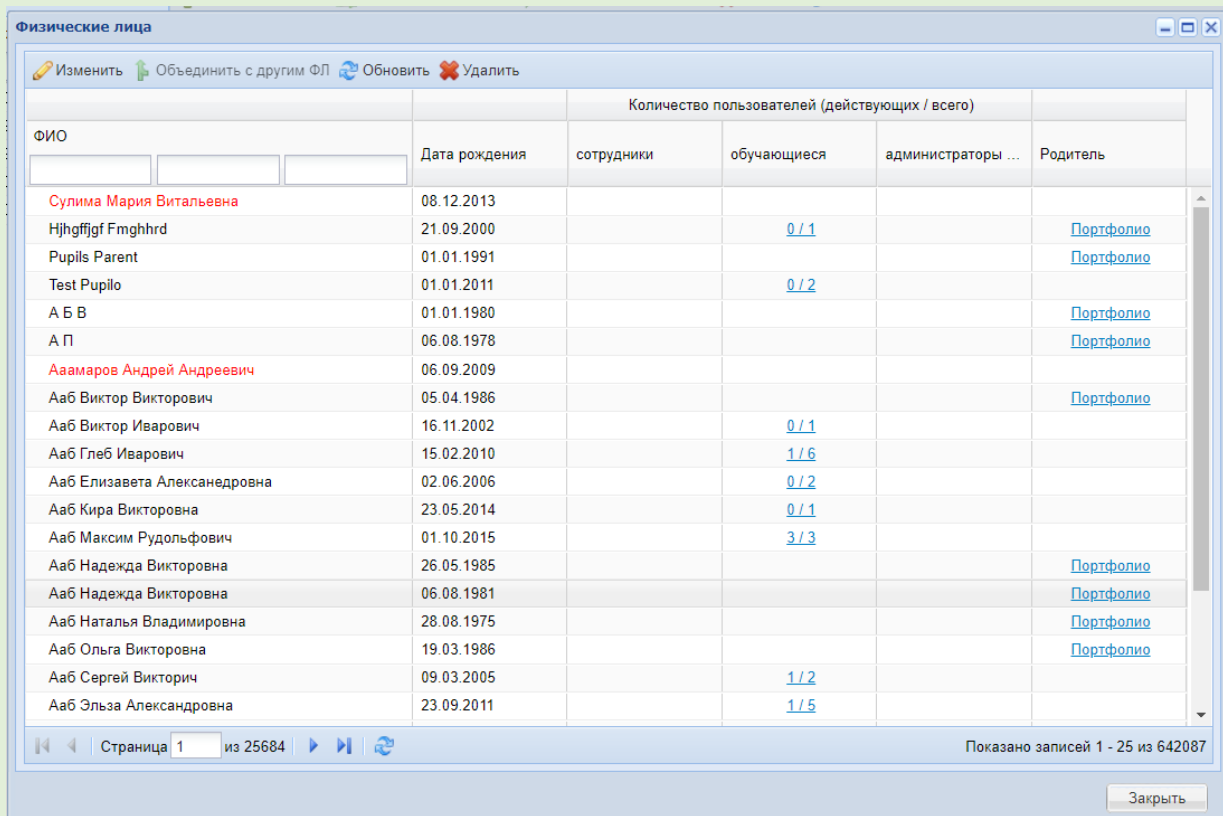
Физические лица

Изменить Объединить с другим ФЛ Обновить Удалить

| ФИО | Дата рождения | Количество пользователей (действующих / всего): сотрудники | обучающиеся | администраторы ... | Родитель |
|---|---|---|---|---|---|
| Сулима Мария Витальевна | 08.12.2013 | | | | |
| Hjhgffjgf Fmghhrd | 21.09.2000 | | 0 / 1 | | Портфолио |
| Pupils Parent | 01.01.1991 | | | | Портфолио |
| Test Pupilo | 01.01.2011 | | 0 / 2 | | |
| А Б В | 01.01.1980 | | | | Портфолио |
| А П | 06.08.1978 | | | | Портфолио |
| Аамаров Андрей Андреевич | 06.09.2009 | | | | |
| Ааб Виктор Викторович | 05.04.1986 | | | | Портфолио |
| Ааб Виктор Иварович | 16.11.2002 | | 0 / 1 | | |
| Ааб Глеб Иварович | 15.02.2010 | | 1 / 6 | | |
| Ааб Елизавета Алексанедровна | 02.06.2006 | | 0 / 2 | | |
| Ааб Кира Викторовна | 23.05.2014 | | 0 / 1 | | |
| Ааб Максим Рудольфович | 01.10.2015 | | 3 / 3 | | |
| Ааб Надежда Викторовна | 26.05.1985 | | | | Портфолио |
| Ааб Надежда Викторовна | 06.08.1981 | | | | Портфолио |
| Ааб Наталья Владимировна | 28.08.1975 | | | | Портфолио |
| Ааб Ольга Викторовна | 19.03.1986 | | | | Портфолио |
| Ааб Сергей Викторич | 09.03.2005 | | 1 / 2 | | |
| Ааб Эльза Александровна | 23.09.2011 | | 1 / 5 | | |

Страница 1 из 25684

Показано записей 1 - 25 из 642087

Закрыть